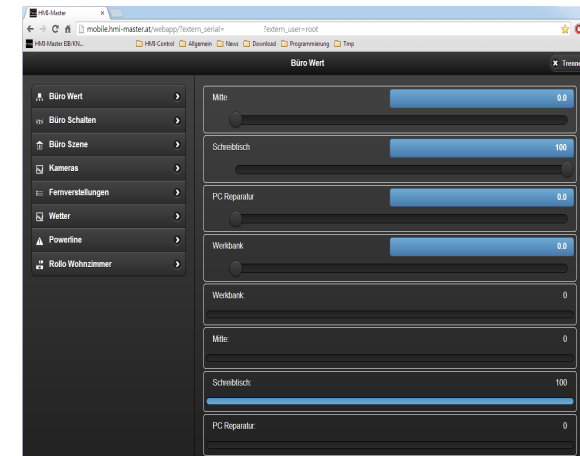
HMI-Master ×

mobile.hmi-master.at/webapp/?extern_serial= ?extern_user=root

HMI-Master EIB/KN... HMI-Control Allgemein News Download Programmierung Tmp

Büro Wert

Trenne

Büro Wert

Büro Schalten

Büro Szene

Kameras

Fernverstellungen

Wetter

Powerline

Rollo Wohnzimmer

Mitte 0.0

Schreibtisch 100

PC Reparatur 0.0

Werkbank 0.0

Werkbank: 0

Mitte: 0

Schreibtisch: 100

PC Reparatur: 0